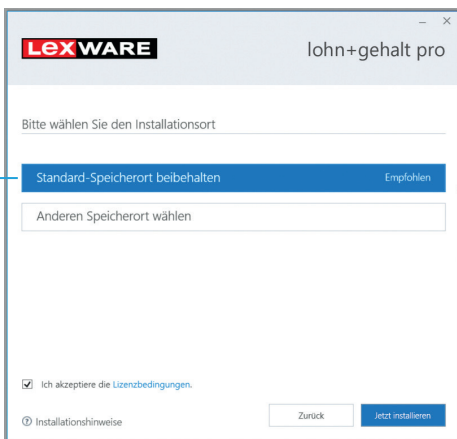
LEXWARE

lohn+gehalt pro

Bitte wählen Sie den Installationsort

Standard-Speicherort beibehalten

Empfohlen

Anderen Speicherort wählen

Ich akzeptiere die Lizenzbedingungen.

Installationshinweise

Zurück

Jetzt installieren